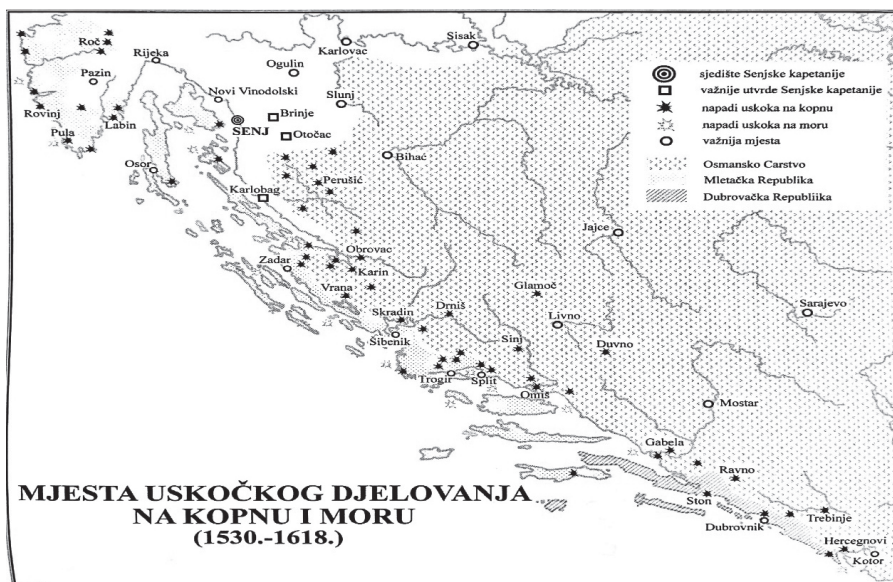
sjedište Senjske kapetanije
važnije utvrde Senjske kapetanije
napadi uskoka na kopnu
napadi uskoka na moru
važnija mjesta
Osmansko Carstvo
Mletačka Republika
Dubrovačka Republiika

Roč
Rijeka
Pazin
Rovinj
Labin
Pula
Osor
Karlovac
Sisak
Ogulin
Slunj
Novi Vinodolski
Brinje
SENJ
Otočac
Bihać
Perušić
Karlobag
Jajce
Obrovac
Zadar
Karin
Vrana
Glamoč
Sarajevo
Skradin
Drniš
Šibenik
Livno
Sinj
Duvno
Trogir
Split
Omiš
Mostar
Gabela
Ravno
Ston
Trebinje
Dubrovnik
Hercegnovi
Kotor

MJESTA USKOČKOG DJELOVANJA NA KOPNU I MORU (1530.-1618.)